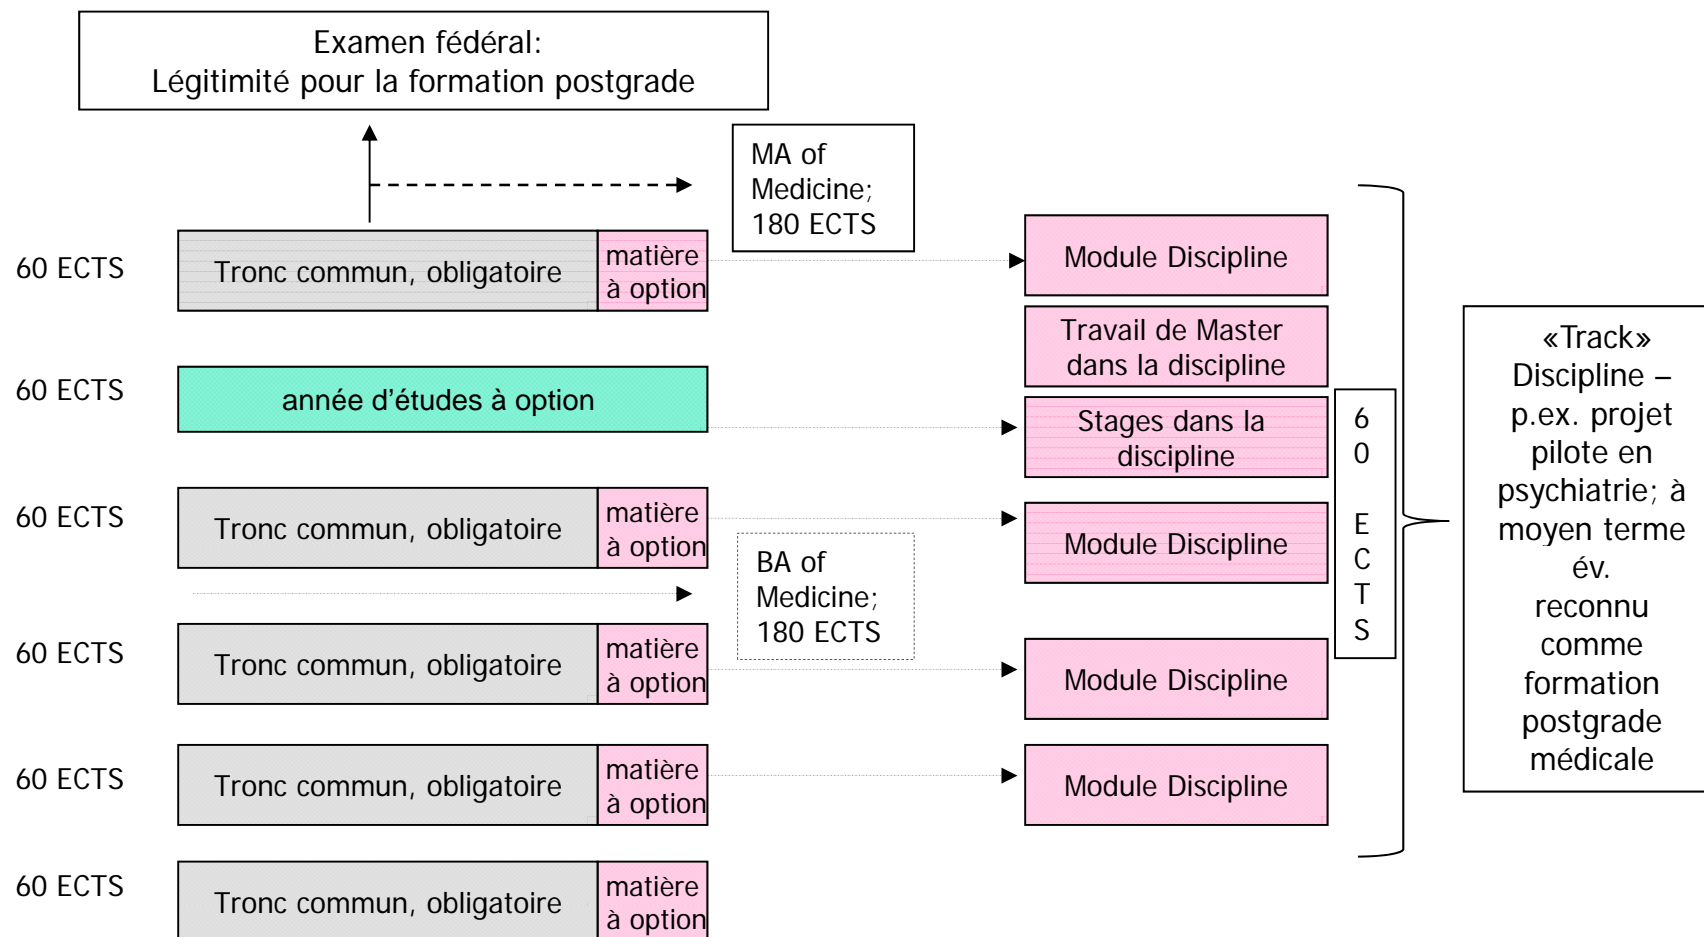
Examen fédéral:
Légitimité pour la formation postgrade

MA of Medicine; 180 ECTS

60 ECTS

Tronc commun, obligatoire

matière à option

Module Discipline

Travail de Master dans la discipline

60 ECTS

année d'études à option

Stages dans la discipline

60 ECTS

60 ECTS

Tronc commun, obligatoire

matière à option

BA of Medicine; 180 ECTS

Module Discipline

60 ECTS

Tronc commun, obligatoire

matière à option

Module Discipline

60 ECTS

Tronc commun, obligatoire

matière à option

Module Discipline

60 ECTS

Tronc commun, obligatoire

matière à option

«Track» Discipline – p.ex. projet pilote en psychiatrie; à moyen terme év. reconnu comme formation postgrade médicale